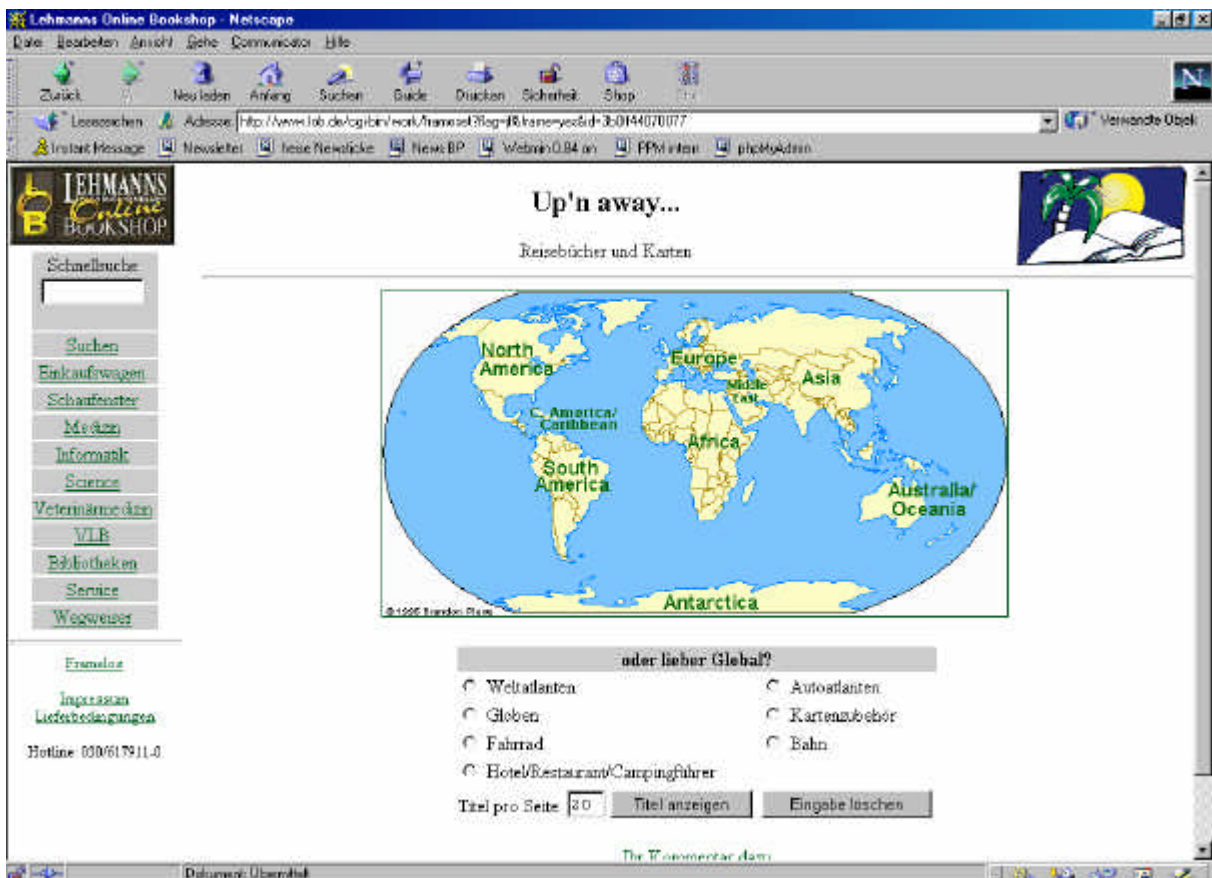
Lehmanns Online Bookshop - Netscape

Datei Bearbeiten Ansicht Gehe Communicator Hilfe

Zurück Vor Neu laden Anfang Suchen Guide Drucken Sicherheit Shop Stop

Lesezeichen Adresse: http://www.lob.de/cgi-bin/work/framesel?flag=j&frame=yes&id=3b0144070077

Verwandte Objekt

Instant Message Newsletter heise Newsticker News BP Webmin 0.84 on PPM intern phpMyAdmin

LEHMANNS Online BOOKSHOP

Up'n away...

Reisebücher und Karten

Schnellsuche

Suchen
Einkaufswagen
Schaufenster
Medizin
Informatik
Science
Veterinärmedizin
VLB
Bibliotheken
Service
Wegweiser

Frameless

Impressum
Lieferbedingungen

Hotline: 030/617911-0

North America
Europe
Middle East
Asia
C. America/ Caribbean
Africa
South America
Australia/ Oceania
Antarctica
©1995 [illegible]

oder lieber Global?

Weltatlanten
Autoatlanten
Globen
Kartenzubehör
Fahrrad
Bahn
Hotel/Restaurant/Campingführer

Titel pro Seite 20 Titel anzeigen Eingabe löschen

Ihr Kommentar dazu

Dokument: Übermittelt